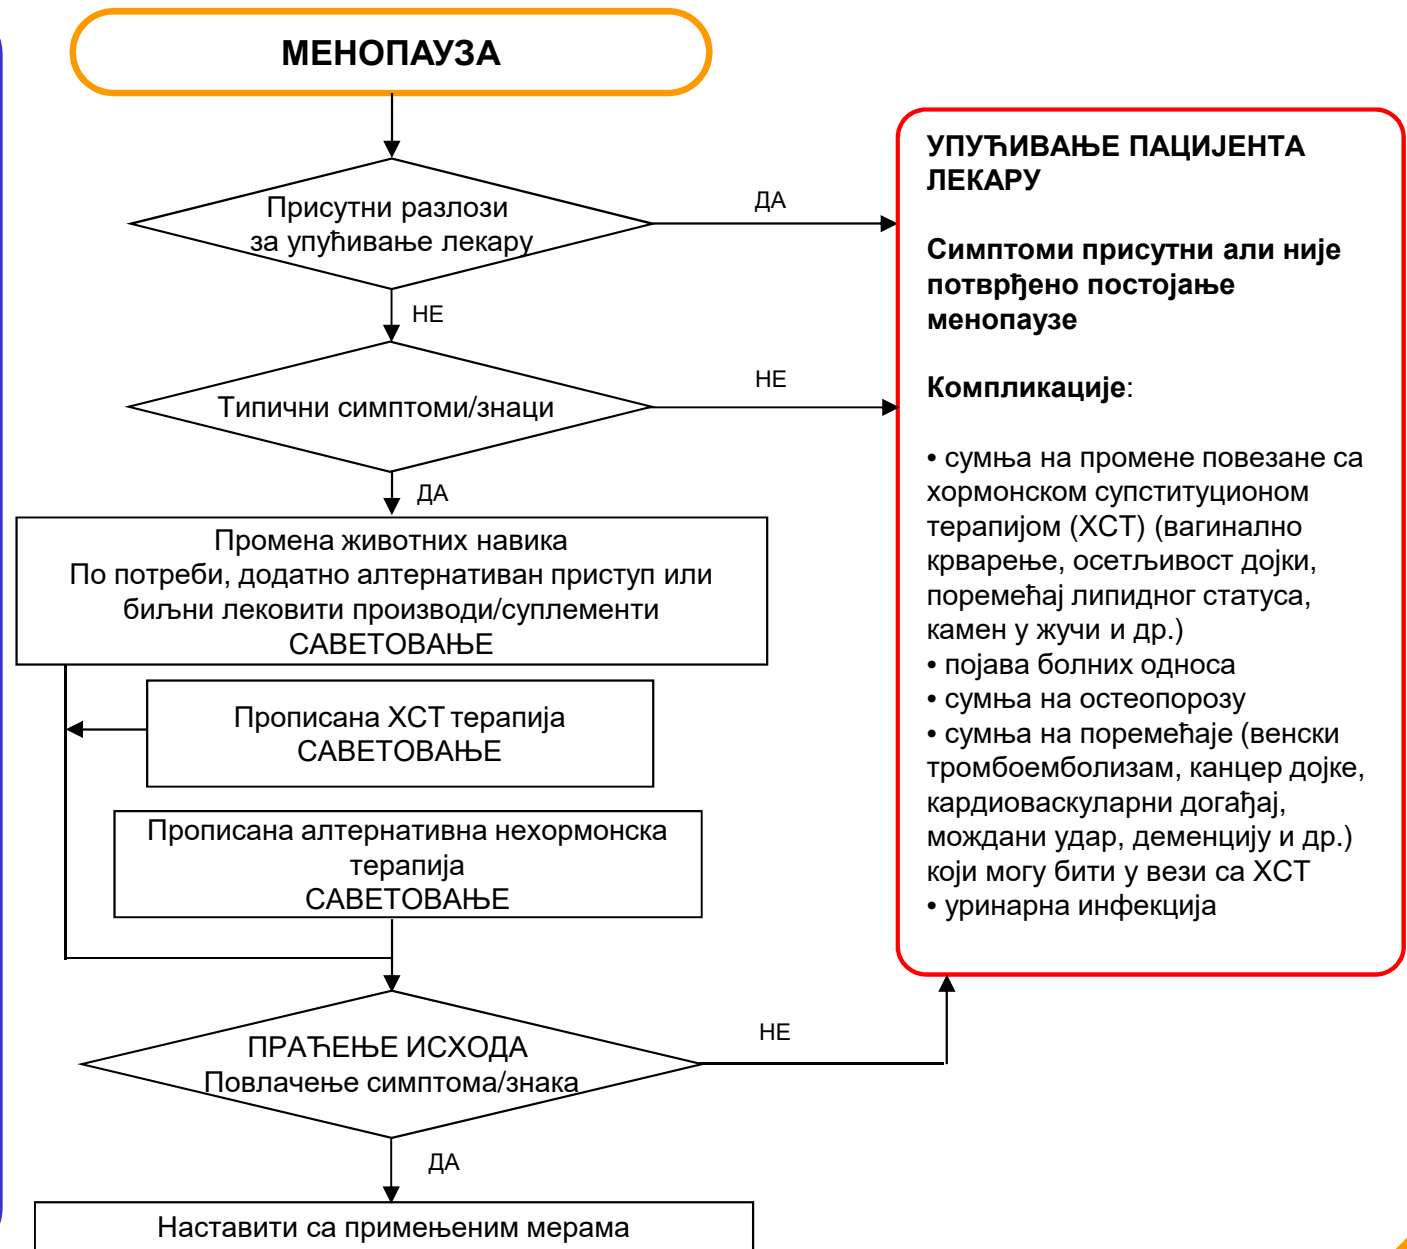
МЕНОПАУЗА

Присутни разлози за упућивање лекару

ДА

НЕ

Типични симптоми/знаци

НЕ

ДА

Промена животних навика
По потреби, додатно алтернативан приступ или биљни лековити производи/суплементи
САВЕТОВАЊЕ

Прописана ХСТ терапија
САВЕТОВАЊЕ

Прописана алтернативна нехормонска терапија
САВЕТОВАЊЕ

ПРАЋЕЊЕ ИСХОДА
Повлачење симптома/знака

НЕ

ДА

Наставити са примењеним мерама

УПУЋИВАЊЕ ПАЦИЈЕНТА ЛЕКАРУ

Симптоми присутни али није потврђено постојање менопаузе

Компликације:

• сумња на промене повезане са хормонском супституционом терапијом (ХСТ) (вагинално крварење, осетљивост дојки, поремећај липидног статуса, камен у жучи и др.)
• појава болних односа
• сумња на остеопорозу
• сумња на поремећаје (венски тромбоемболизам, канцер дојке, кардиоваскуларни догађај, мождани удар, деменцију и др.) који могу бити у вези са ХСТ
• уринарна инфекција